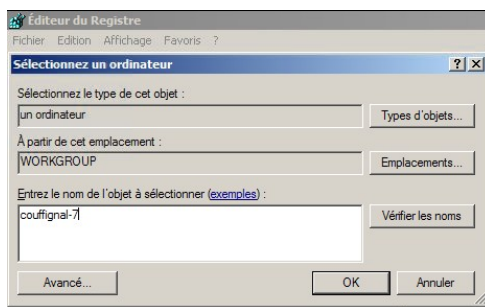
Éditeur du Registre

Fichier Edition Affichage Favoris ?

Sélectionnez un ordinateur

?| X

Sélectionnez le type de cet objet :

un ordinateur

Types d'objets...

À partir de cet emplacement :

WORKGROUP

Emplacements...

Entrez le nom de l'objet à sélectionner (exemples) :

couffignal-7

Vérifier les noms

Avancé...

OK

Annuler